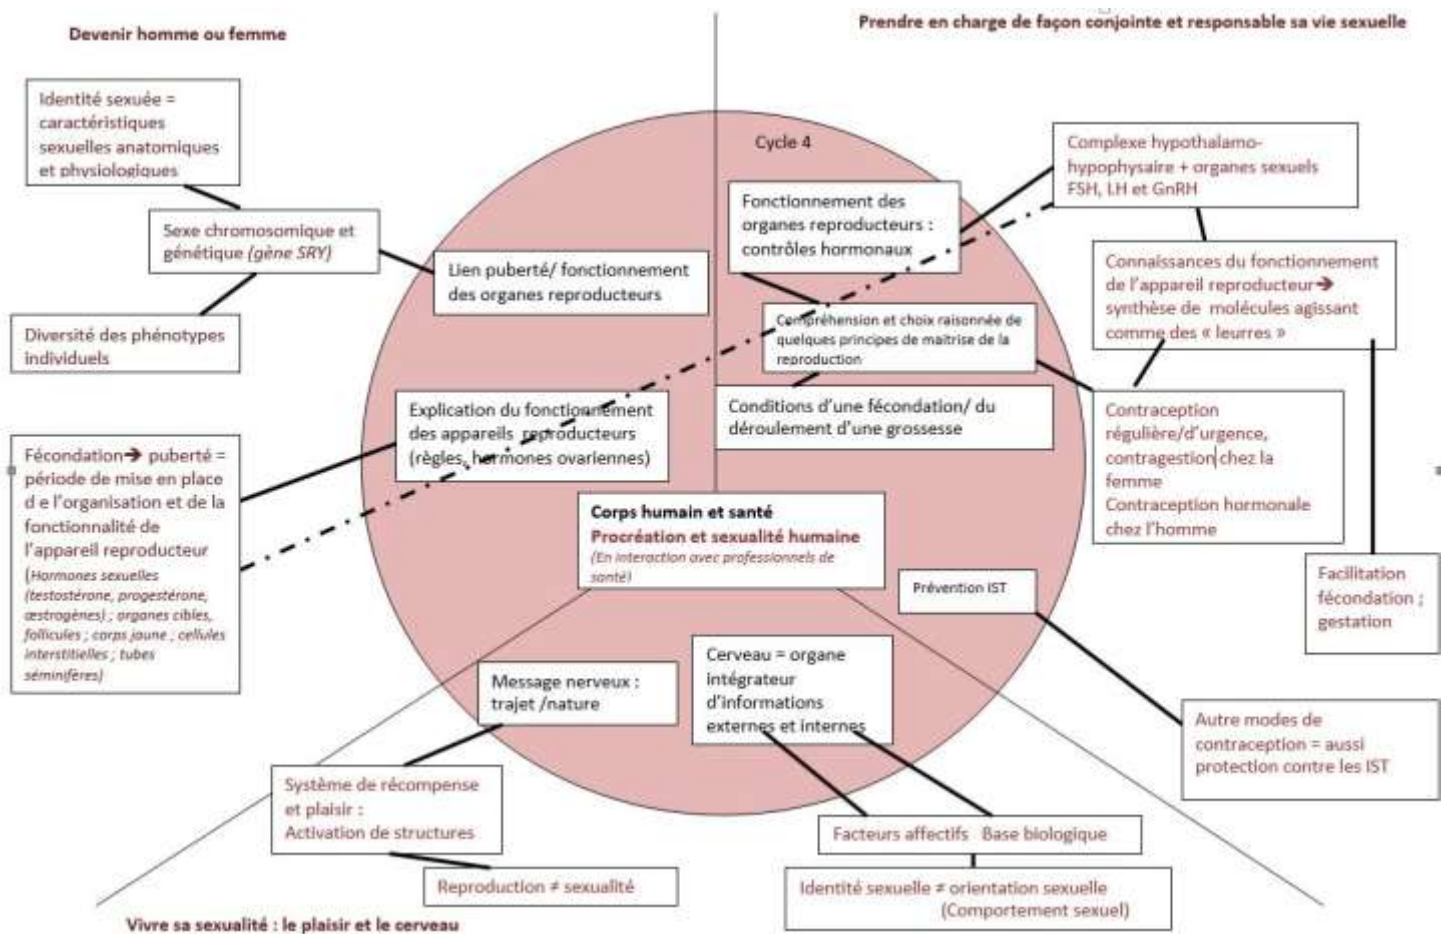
Devenir homme ou femme

Prendre en charge de façon conjointe et responsable sa vie sexuelle

Identité sexuée = caractéristiques sexuelles anatomiques et physiologiques

Sexe chromosomique et génétique (gène SRY)

Diversité des phénotypes individuels

Cycle 4

Complexe hypothalamo-hypophysaire + organes sexuels FSH, LH et GnRH

Fonctionnement des organes reproducteurs : contrôles hormonaux

Lien puberté/ fonctionnement des organes reproducteurs

Connaissances du fonctionnement de l'appareil reproducteur→ synthèse de molécules agissant comme des « leurres »

Compréhension et choix raisonnée de quelques principes de maitrise de la reproduction

Explication du fonctionnement des appareils reproducteurs (règles, hormones ovariennes)

Conditions d'une fécondation/ du déroulement d'une grossesse

Contraception régulière/d'urgence, contragestion chez la femme
Contraception hormonale chez l'homme

Fécondation→ puberté = période de mise en place d e l'organisation et de la fonctionnalité de l'appareil reproducteur (Hormones sexuelles (testostérone, progestérone, œstrogènes) ; organes cibles, follicules ; corps jaune ; cellules interstitielles ; tubes séminifères)

Corps humain et santé
Procréation et sexualité humaine
(En interaction avec professionnels de santé)

Prévention IST

Facilitation fécondation ; gestation

Message nerveux : trajet /nature

Cerveau = organe intégrateur d'informations externes et internes

Autre modes de contraception = aussi protection contre les IST

Système de récompense et plaisir : Activation de structures

Facteurs affectifs Base biologique

Reproduction ≠ sexualité

Identité sexuelle ≠ orientation sexuelle (Comportement sexuel)

Vivre sa sexualité : le plaisir et le cerveau